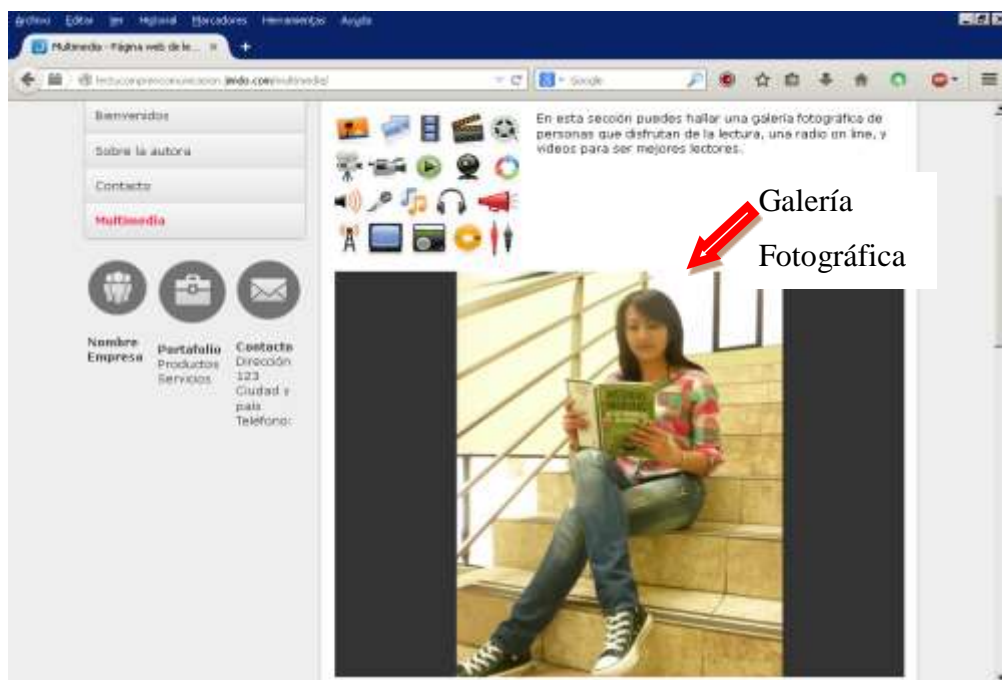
Archivo Editar Ver Historial Marcadores Herramientas Ayuda

Multimedia - Página web de le... ×

lecturacomprensivacomunicacion.jimdo.com/multimedia/

Google

Bienvenidos

Sobre la autora

Contacto

Multimedia

En esta sección puedes hallar una galería fotográfica de personas que disfrutan de la lectura, una radio on line, y videos para ser mejores lectores.

Galería Fotográfica

Nombre Empresa

Portafolio
Productos
Servicios

Contacto
Dirección 123
Ciudad y país
Teléfono: